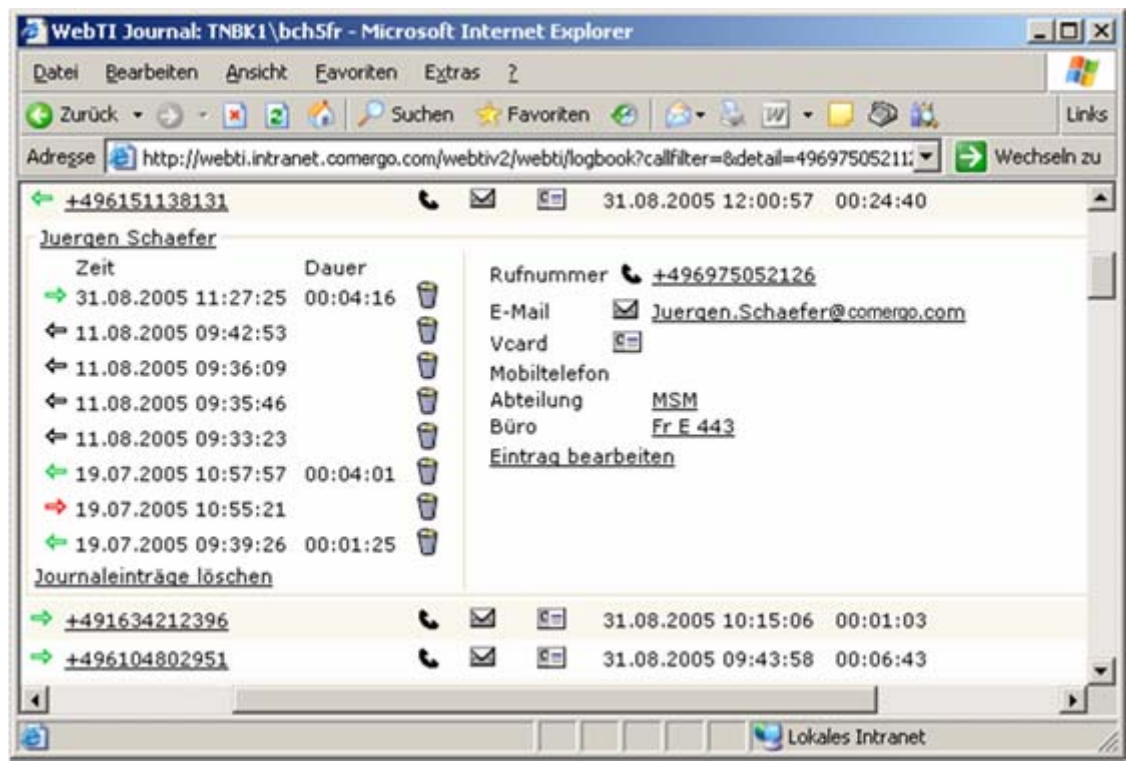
WebTI Journal: TNBK1\bch5fr - Microsoft Internet Explorer

Datei Bearbeiten Ansicht Favoriten Extras ?

Zurück Suchen Favoriten Links

Adresse http://webti.intranet.comergo.com/webtiv2/webti/logbook?callfilter=&detail=49697505211 Wechseln zu

+496151138131 31.08.2005 12:00:57 00:24:40

Juergen Schaefer

| Zeit | Dauer |
|---|---|
| 31.08.2005 11:27:25 | 00:04:16 |
| 11.08.2005 09:42:53 | |
| 11.08.2005 09:36:09 | |
| 11.08.2005 09:35:46 | |
| 11.08.2005 09:33:23 | |
| 19.07.2005 10:57:57 | 00:04:01 |
| 19.07.2005 10:55:21 | |
| 19.07.2005 09:39:26 | 00:01:25 |

Journaleinträge löschen

Rufnummer +496975052126
E-Mail Juergen.Schaefer@comergo.com
Vcard
Mobiltelefon
Abteilung MSM
Büro Fr E 443
Eintrag bearbeiten

+491634212396 31.08.2005 10:15:06 00:01:03
+496104802951 31.08.2005 09:43:58 00:06:43

Lokales Intranet